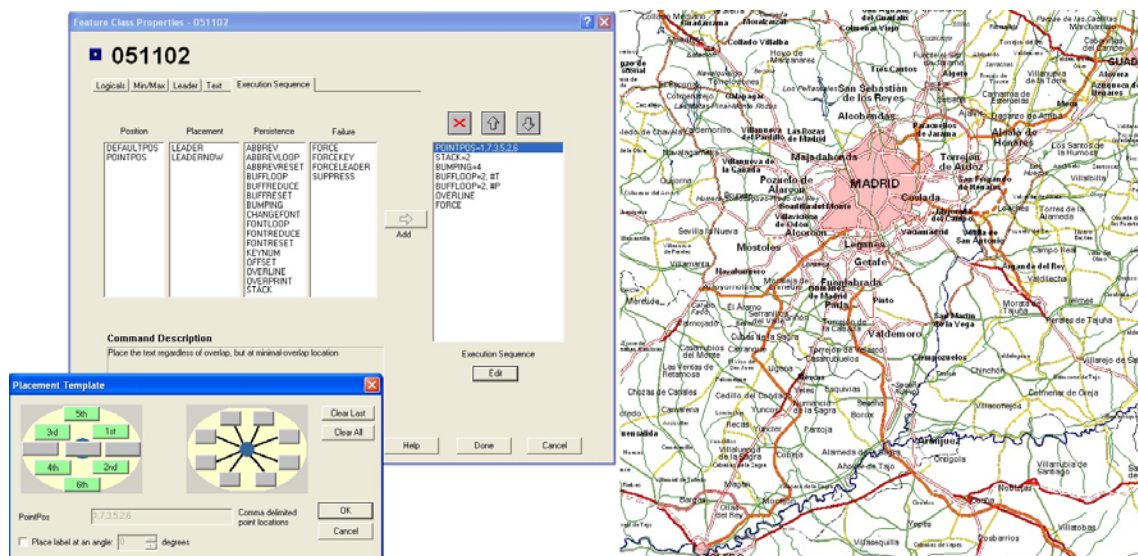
Feature Class Properties - 051102

051102

Logicals | Min/Max | Leader | Text | Execution Sequence

| Position | Placement | Persistence | Failure |
|---|---|---|---|
| DEFAULTPOS<br>POINTPOS | LEADER<br>LEADERNOW | ABBREV<br>ABBREVLOOP<br>ABBREVRESET<br>BUFFLOOP<br>BUFFREDUCE<br>BUFFRESET<br>BUMPING<br>CHANGEFONT<br>FONTLOOP<br>FONTREDUCE<br>FONTRESET<br>KEYNUM<br>OFFSET<br>OVERLINE<br>OVERPRINT<br>STACK | FORCE<br>FORCEKEY<br>FORCELEADER<br>SUPPRESS |

Add

POINTPOS=1,7,3,5,2,6
STACK=2
BUMPING=4
BUFFLOOP=2, #T
BUFFLOOP=2, #P
OVERLINE
FORCE

Execution Sequence

Edit

Command Description

Place the text regardless of overlap, but at minimal-overlap location

Help Done Cancel

Placement Template

5th
3rd 1st
4th 2nd
6th

Clear Last
Clear All

PointPos 1,7,3,5,2,6 Comma delimited point locations

OK
Cancel

Place label at an angle: 0 degrees

MADRID
Collado Villalba
Tres Cantos
San Sebastián de los Reyes
Alcobendas
Majadahonda
Las Rozas de Madrid
Pozuelo de Alarcón
Villanueva de la Cañada
Boadilla del Monte
Torrejón de Ardoz
Alcalá de Henares
Coslada
San Fernando de Henares
Rivas-Vaciamadrid
Arganda del Rey
Getafe
Leganés
Alcorcón
Móstoles
Fuenlabrada
Parla
Pinto
Valdemoro
Navalcarnero
Sevilla la Nueva
Villaviciosa de Odón
Ciempozuelos
San Martín de la Vega
Chinchón
Aranjuez
Colmenar de Oreja
Seseña
Illescas
Yuncos
Esquivias
Borox
Yeles
Torrejón de Velasco
Griñón
Humanes de Madrid
Moraleja de Enmedio
Casarrubuelos
Cubas de la Sagra
Serranillos del Valle
Batres
El Álamo
Villamanta
Villanueva de Perales
Valdeolmos
Villalbilla
Loeches
Mejorada del Campo
Velilla de San Antonio
Campo Real
Morata de Tajuña
Perales de Tajuña
Villarejo de Salvanés
Valdelaguna
Villaconejos
Ontígola
Noblejas
Villarrubia de Santiago
Villatobas
Ocaña
Dosbarrios
Yepes
Huerta de Valdecarábanos
Añover de Tajo
Alameda de la Sagra
Cobeja
Pantoja
Numancia de la Sagra
Ugena
Cedillo del Condado
El Viso de San Juan
Casarrubios del Monte
Las Ventas de Retamosa
Chozas de Canales
Camarena
Recas
Villaluenga de la Sagra
Lominchar
Magán
Mocejón
Olías del Rey
Bargas
Villaseca de la Sagra
Algete
Cobeña
Paracuellos de Jarama
Daganzo de Arriba
Camarma de Esteruelas
Meco
Los Santos de la Humosa
Colmenar Viejo
Hoyo de Manzanares
Torrelodones
Galapagar
Colmenarejo
Valdemorillo
Villanueva del Pardillo
Quijorna
Brunete
Villamantilla
Chapinería
Aldea del Fresno
Méntrida
Villamantilla
Moralzarzal
Guadalix de la Sierra
Torres de la Alameda
Fuente el Saz de Jarama
Valdetorres de Jarama
Pedrezuela
Azuqueca de Henares
Alovera
Guadalajara
Villanueva de la Torre
Humanes
Nuevo Baztán
Pezuela de las Torres
Olmeda de las Fuentes
Pozuelo del Rey
Valverde de Alcalá
Anchuelo
Corpa
Torrejón del Rey
Fuentes
Marchamalo
Chiloeches